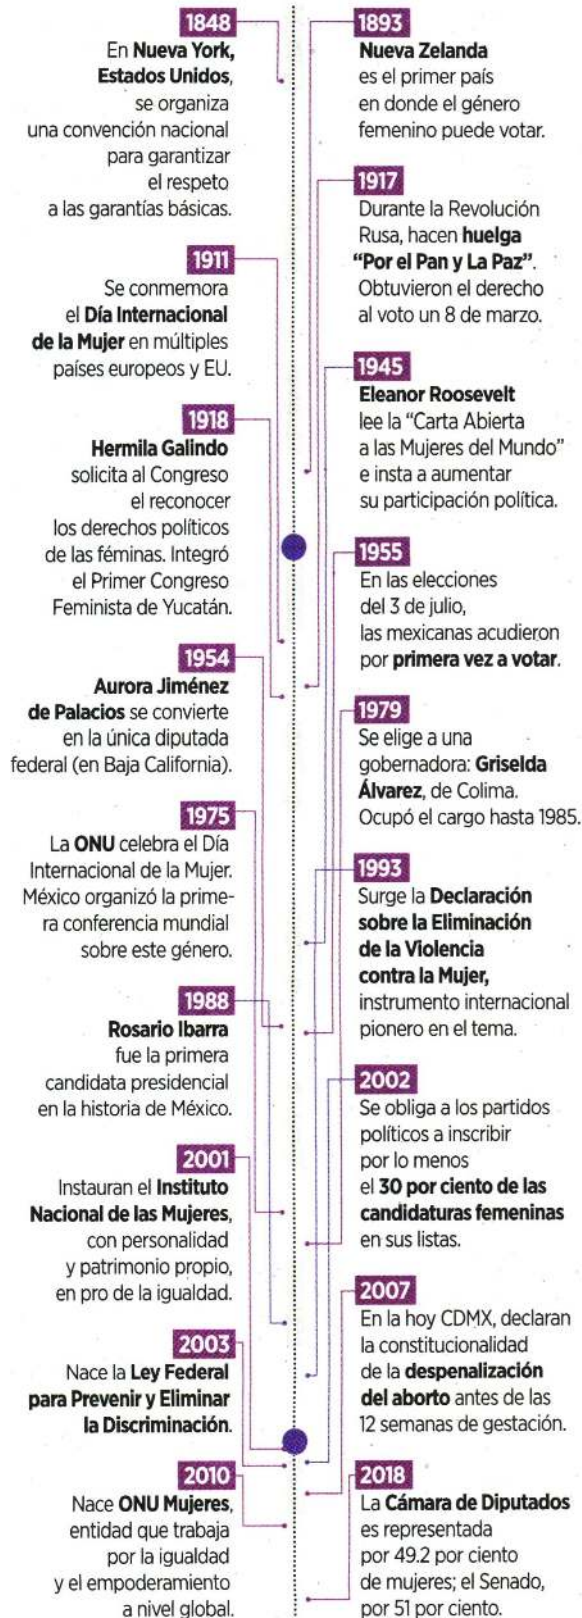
1848
En Nueva York, Estados Unidos, se organiza una convención nacional para garantizar el respeto a las garantías básicas.

1911
Se conmemora el Día Internacional de la Mujer en múltiples países europeos y EU.

1918
Hermila Galindo solicita al Congreso el reconocer los derechos políticos de las féminas. Integró el Primer Congreso Feminista de Yucatán.

1954
Aurora Jiménez de Palacios se convierte en la única diputada federal (en Baja California).

1975
La ONU celebra el Día Internacional de la Mujer. México organizó la primera conferencia mundial sobre este género.

1988
Rosario Ibarra fue la primera candidata presidencial en la historia de México.

2001
Instauran el Instituto Nacional de las Mujeres, con personalidad y patrimonio propio, en pro de la igualdad.

2003
Nace la Ley Federal para Prevenir y Eliminar la Discriminación.

2010
Nace ONU Mujeres, entidad que trabaja por la igualdad y el empoderamiento a nivel global.

1893
Nueva Zelanda es el primer país en donde el género femenino puede votar.

1917
Durante la Revolución Rusa, hacen huelga "Por el Pan y La Paz". Obtuvieron el derecho al voto un 8 de marzo.

1945
Eleanor Roosevelt lee la "Carta Abierta a las Mujeres del Mundo" e insta a aumentar su participación política.

1955
En las elecciones del 3 de julio, las mexicanas acudieron por primera vez a votar.

1979
Se elige a una gobernadora: Griselda Álvarez, de Colima. Ocupó el cargo hasta 1985.

1993
Surge la Declaración sobre la Eliminación de la Violencia contra la Mujer, instrumento internacional pionero en el tema.

2002
Se obliga a los partidos políticos a inscribir por lo menos el 30 por ciento de las candidaturas femeninas en sus listas.

2007
En la hoy CDMX, declaran la constitucionalidad de la despenalización del aborto antes de las 12 semanas de gestación.

2018
La Cámara de Diputados es representada por 49.2 por ciento de mujeres; el Senado, por 51 por ciento.